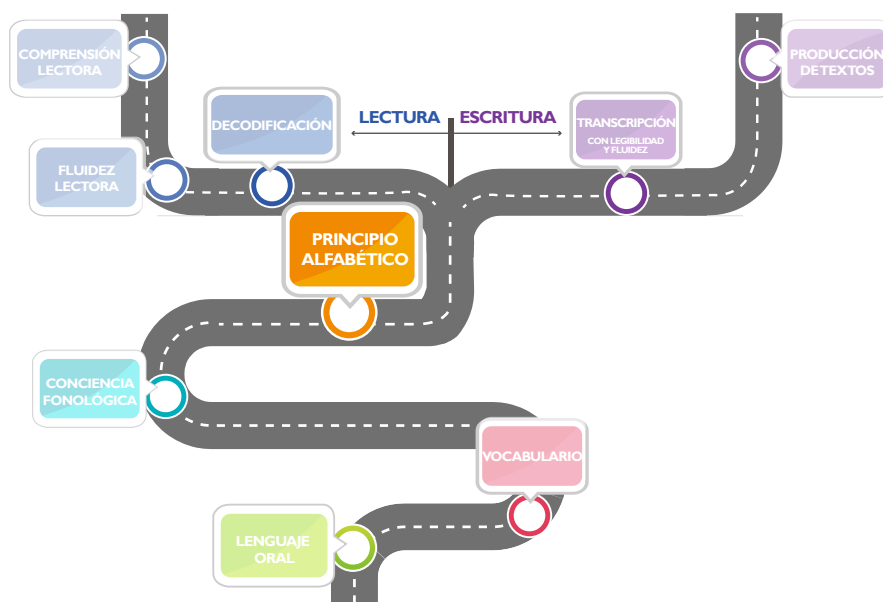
COMPRENSIÓN LECTORA

PRODUCCIÓN DE TEXTOS

DECODIFICACIÓN

LECTURA

ESCRITURA

TRANSCRIPCIÓN
CON LEGIBILIDAD Y FLUIDEZ

FLUIDEZ LECTORA

PRINCIPIO ALFABÉTICO

CONCIENCIA FONOLÓGICA

VOCABULARIO

LENGUAJE ORAL